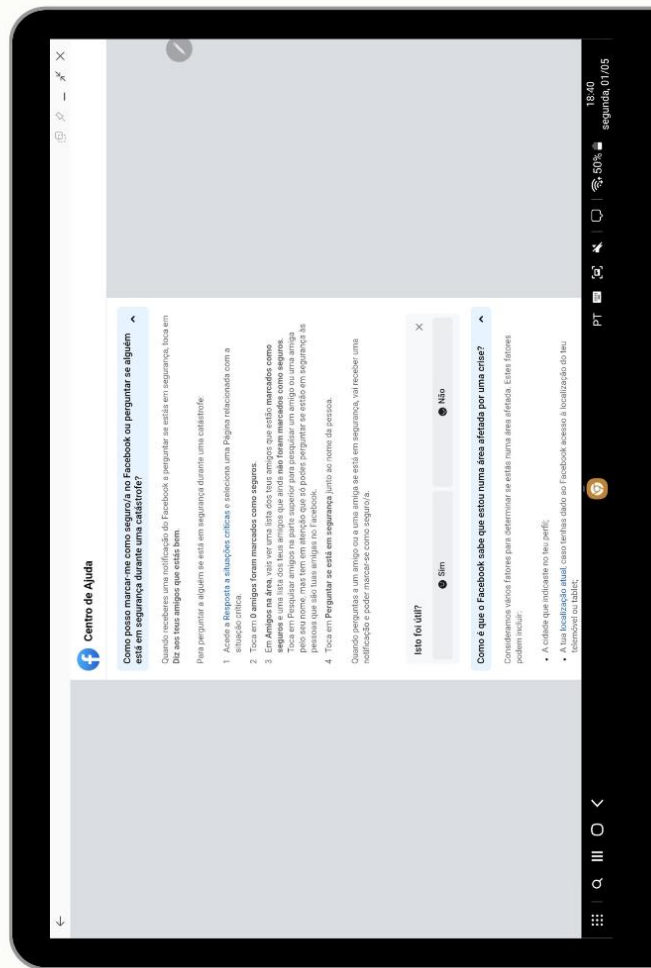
Centro de Ajuda

Como posso marcar-me como seguro/a no Facebook ou perguntar se alguém está em segurança durante uma catástrofe?

Quando receberes uma notificação do Facebook a perguntar se estás em segurança, toca em Diz aos teus amigos que estás bem.

Para perguntar a alguém se está em segurança durante uma catástrofe:

1. Acede a Resposta a situações críticas e seleciona uma Página relacionada com a situação crítica.
2. Toca em 0 amigos foram marcados como seguros.
3. Em Amigos na área, vais ver uma lista dos teus amigos que estão marcados como seguros e uma lista dos teus amigos que ainda não foram marcados como seguros. Toca em Procurar amigos na parte superior para pesquisar um amigo ou uma amiga pelo seu nome, mas tem em atenção que só podes perguntar se estão em segurança às pessoas que são tuas amigas no Facebook.
4. Toca em Perguntar se está em segurança junto ao nome da pessoa.

Quando perguntas a um amigo ou a uma amiga se está em segurança, vai receber uma notificação e poder marcar-se como seguro/a.

Isto foi útil?

Sim

Não

Como é que o Facebook sabe que estou numa área afetada por uma crise?

Consideramos vários fatores para determinar se estás numa área afetada. Estes fatores podem incluir:

• A cidade que indicaste no teu perfil;
• A tua localização atual, caso tenhas dado ao Facebook acesso à localização do teu telemóvel ou tablet;

PT

18:40
segunda, 01/05

50%